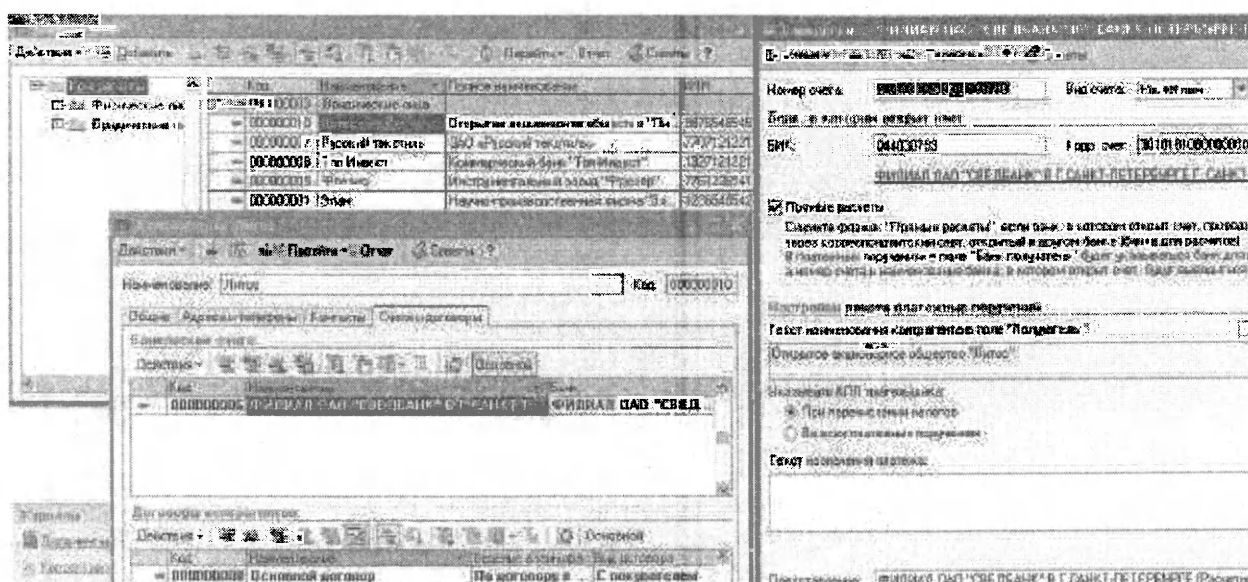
Действия • Добавить Перейти • Отчет Справка

Код | Наименование | Полное наименование | ИНН
00000013 | Юридические лица | |
00000010 | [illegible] | Открытое акционерное общество "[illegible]" | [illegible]
00000004 | Русский текстиль | ЗАО «Русский текстиль» | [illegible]
00000008 | Гло Инвест | Коммерческий банк "Гло Инвест" | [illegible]
00000015 | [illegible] | Инструментальный завод "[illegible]" | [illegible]
00000011 | Элис | Научно-производственная фирма "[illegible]" | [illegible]

Физические лица
Юридические лица

Действия • Перейти • Отчет Справка

Наименование: Липос Код: 000000010

Общие | Адреса и телефоны | Контакты | Счета и договоры

Банковские счета:
Действия • Основной
Код | Наименование | Банк
000000005 | ФИЛИАЛ ОАО "СВЕДБАНК" В Г.САНКТ-П... | ФИЛИАЛ ОАО "СВЕД...

Договоры контрагентов:
Действия • Основной
Код | Наименование | Ведение взаиморасчетов | Вид договора
000000008 | Основной договор | По договору в ... | С покупателем

ФИЛИАЛ ОАО "СВЕДБАНК" В Г.САНКТ-ПЕТЕРБУРГЕ

Номер счета: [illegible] Вид счета: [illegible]
Банк, в котором открыт счет:
БИК: 044030753 Корр. счет: 30101810000000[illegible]
ФИЛИАЛ ОАО "СВЕДБАНК" В Г.САНКТ-ПЕТЕРБУРГЕ Г.САНКТ...

Прямые расчеты
Снимите флажок "Прямые расчеты", если банк, в котором открыт счет, проводит расчеты через корреспондентский счет, открытый в другом банке (Банк для расчетов).
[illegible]

Настройки печати платежных поручений
Текст наименования контрагента поля "Получатель":
Открытое акционерное общество "Липос"

Указывать КПП получателя:
При перечислении налогов
Во всех платежных поручениях

Текст назначения платежа:

Представление: ФИЛИАЛ ОАО "СВЕДБАНК" В Г.САНКТ-ПЕТЕРБУРГЕ (Расчетный...